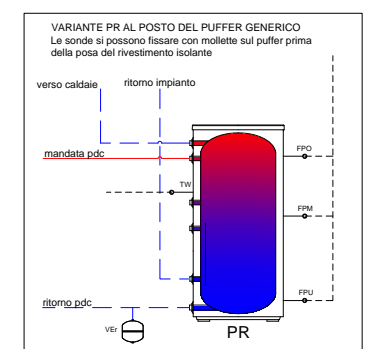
VARIANTE PR AL POSTO DEL PUFFER GENERICO
Le sonde si possono fissare con mollette sul puffer prima della posa del rivestimento isolante

verso caldaie

ritorno impianto

mandata pdc

TW

FPO

FPM

FPU

ritorno pdc

VEr

PR